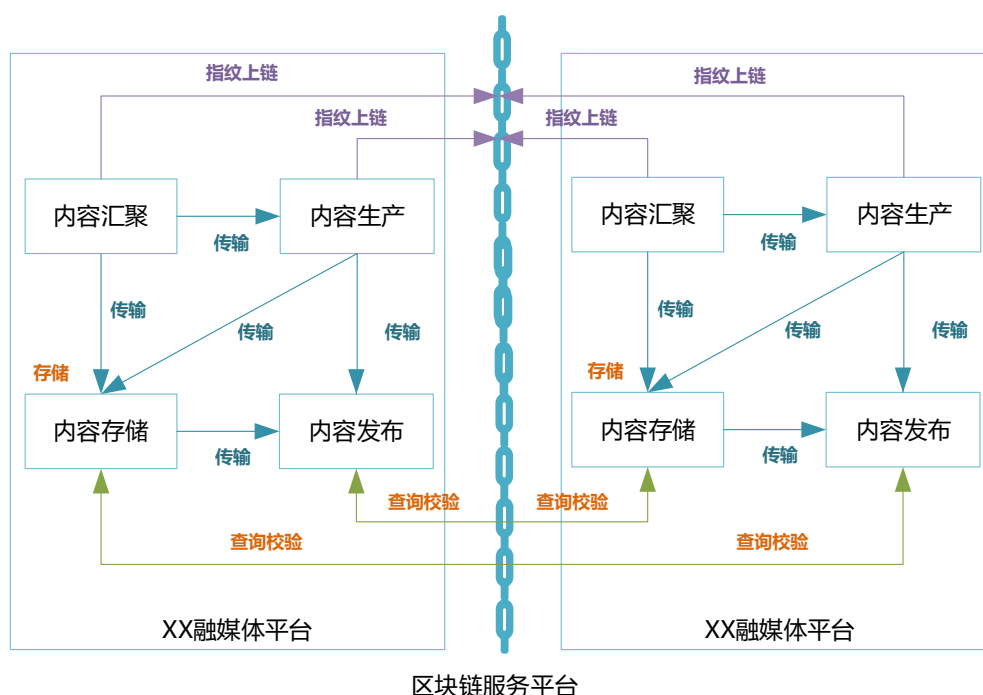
指纹上链

指纹上链

内容汇聚

传输

内容生产

传输

传输

传输

存储

内容存储

传输

内容发布

查询校验

查询校验

XX融媒体平台

指纹上链

指纹上链

内容汇聚

传输

内容生产

传输

传输

传输

存储

内容存储

传输

内容发布

查询校验

查询校验

XX融媒体平台

区块链服务平台